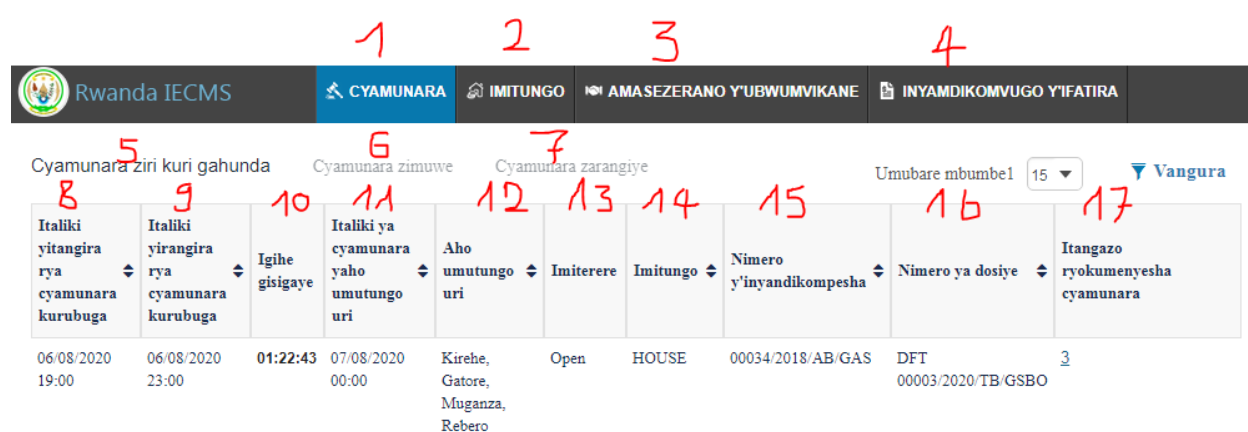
1 2 3 4

Rwanda IECMS | CYAMUNARA | IMITUNGO | AMASEZERANO Y'UBWUMVIKANE | INYAMDIKOMVUGO Y'IFATIRA

5 Cyamunara ziri kuri gahunda 6 Cyamunara zimuwe 7 Cyamunara zarangiye

Umubare mbumbe1 15 Vangura

| 8 Italiki yitangira rya cyamunara kurubuga | 9 Italiki yirangira rya cyamunara kurubuga | 10 Igihe gisigaye | 11 Italiki ya cyamunara yaho umutungo uri | 12 Aho umutungo uri | 13 Imiterere | 14 Imitungo | 15 Nimero y'inyandikompesha | 16 Nimero ya dosiye | 17 Itangazo ryokumenyesha cyamunara |
|---|---|---|---|---|---|---|---|---|---|
| 06/08/2020 19:00 | 06/08/2020 23:00 | 01:22:43 | 07/08/2020 00:00 | Kirehe, Gatore, Muganza, Rebero | Open | HOUSE | 00034/2018/AB/GAS | DFT 00003/2020/TB/GSBO | 3 |